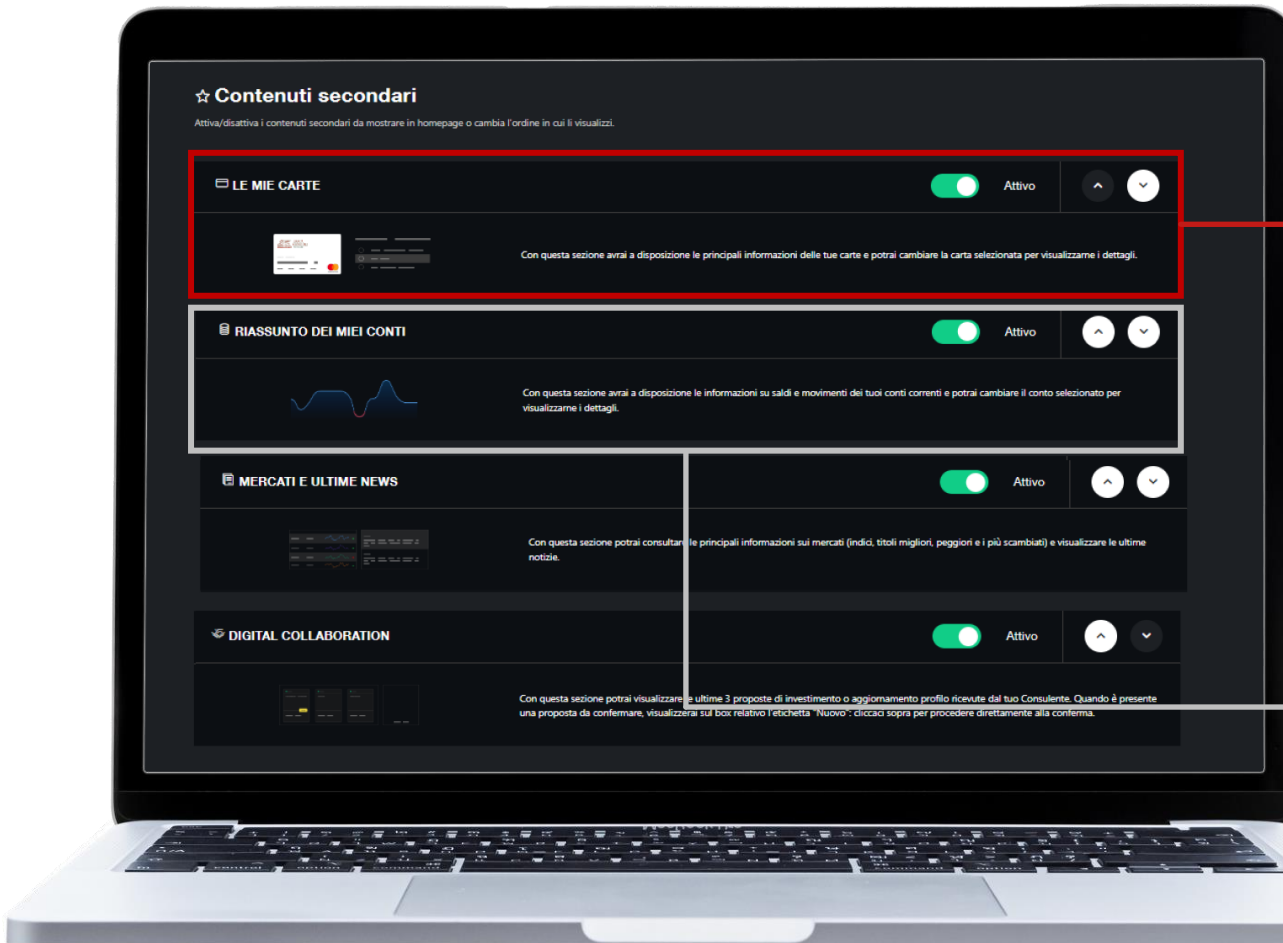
☆ Contenuti secondari

Attiva/disattiva i contenuti secondari da mostrare in homepage o cambia l'ordine in cui li visualizzi.

LE MIE CARTE

Attivo

Con questa sezione avrai a disposizione le principali informazioni delle tue carte e potrai cambiare la carta selezionata per visualizzarne i dettagli.

RIASSUNTO DEI MIEI CONTI

Attivo

Con questa sezione avrai a disposizione le informazioni su saldi e movimenti dei tuoi conti correnti e potrai cambiare il conto selezionato per visualizzarne i dettagli.

MERCATI E ULTIME NEWS

Attivo

Con questa sezione potrai consultare le principali informazioni sui mercati (indici, titoli migliori, peggiori e i più scambiati) e visualizzare le ultime notizie.

DIGITAL COLLABORATION

Attivo

Con questa sezione potrai visualizzare le ultime 3 proposte di investimento o aggiornamento profilo ricevute dal tuo Consulente. Quando è presente una proposta da confermare, visualizzerai sul box relativo l'etichetta "Nuovo": cliccaci sopra per procedere direttamente alla conferma.